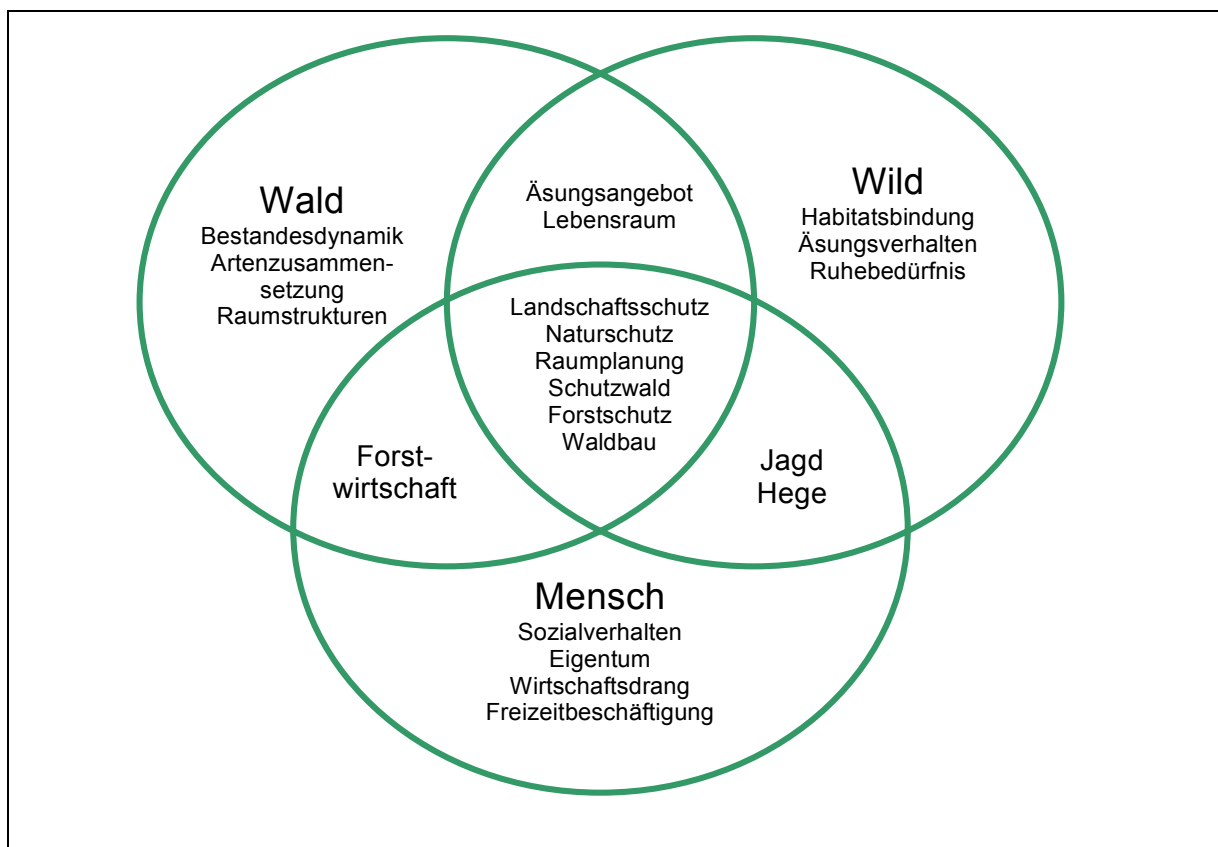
Wald
Bestandesdynamik
Artenzusammensetzung
Raumstrukturen

Äsungsangebot
Lebensraum

Wild
Habitatsbindung
Äsungsverhalten
Ruhebedürfnis

Landschaftsschutz
Naturschutz
Raumplanung
Schutzwald
Forstschutz
Waldbau

Forstwirtschaft

Jagd
Hege

Mensch
Sozialverhalten
Eigentum
Wirtschaftsdrang
Freizeitbeschäftigung